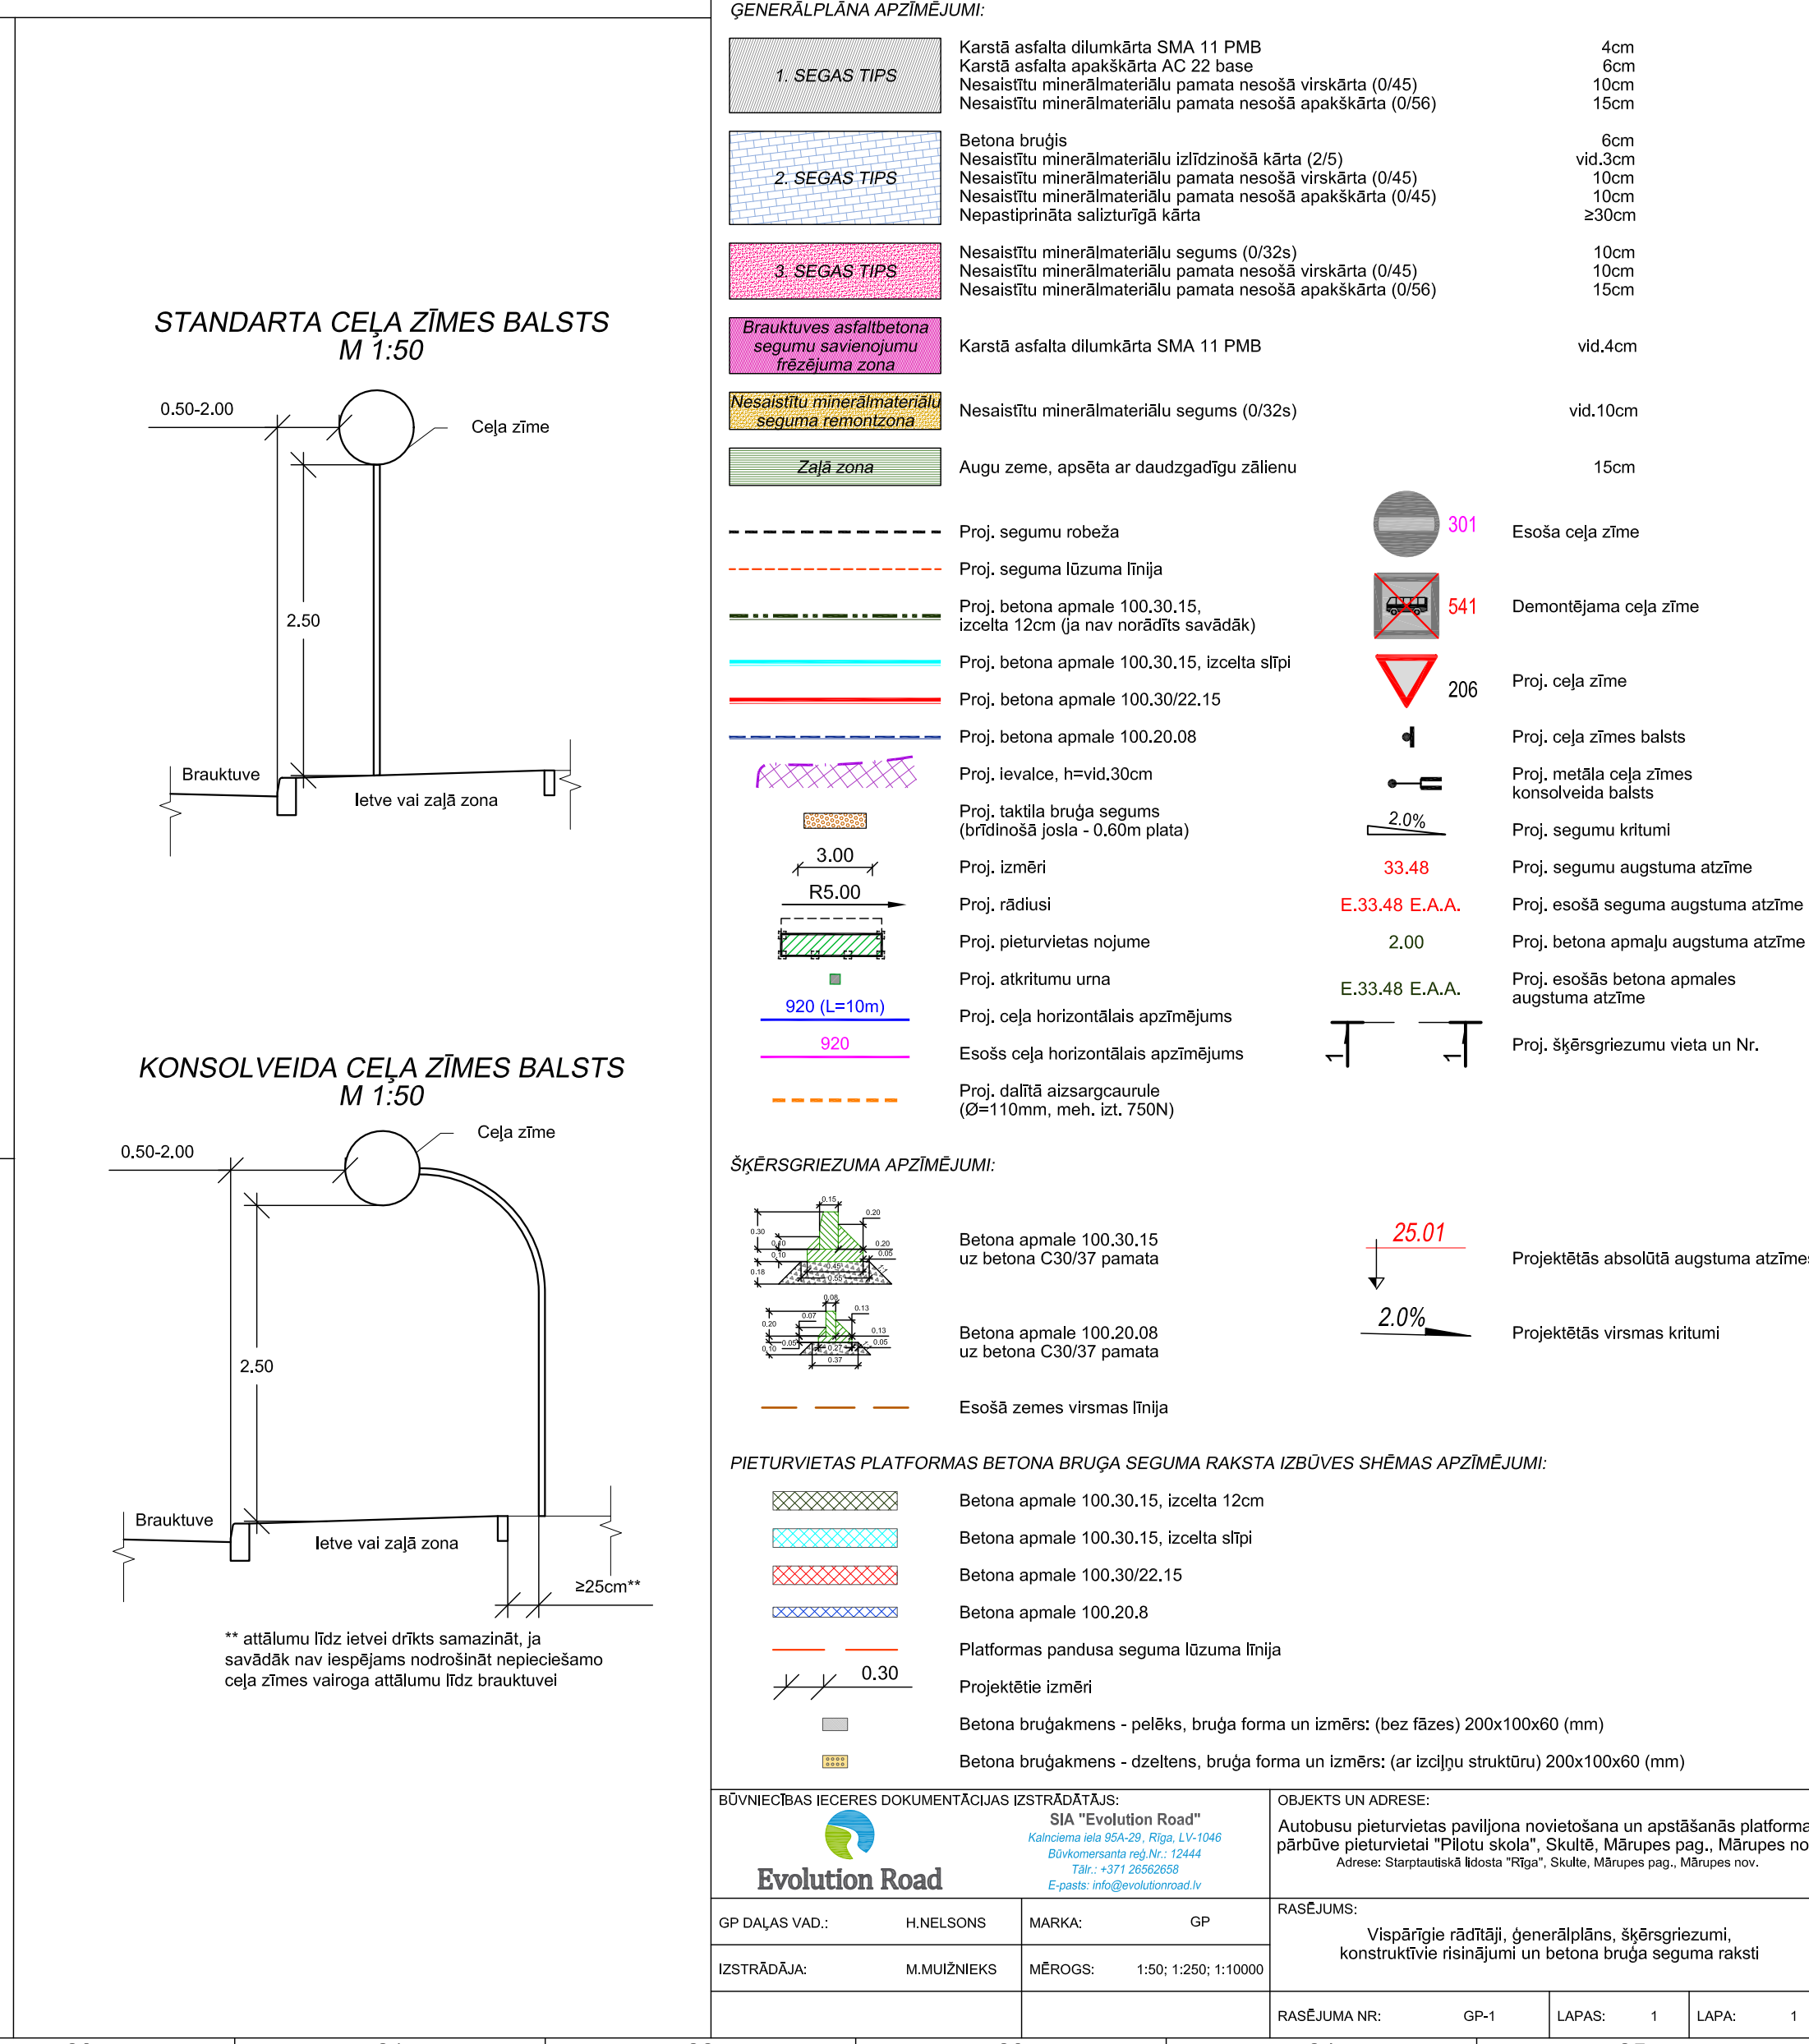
ĢENERĀLPLĀNA APZĪMĒJUMI:

1. SEGAS TIPS
Karstā asfalta dilumkārta SMA 11 PMB 4cm
Karstā asfalta apakškārta AC 22 base 6cm
Nesaistītu minerālmateriālu pamata nesošā virskārta (0/45) 10cm
Nesaistītu minerālmateriālu pamata nesošā apakškārta (0/56) 15cm

2. SEGAS TIPS
Betona bruģis 6cm
Nesaistītu minerālmateriālu izlīdzinošā kārta (2/5) vid.3cm
Nesaistītu minerālmateriālu pamata nesošā virskārta (0/45) 10cm
Nesaistītu minerālmateriālu pamata nesošā apakškārta (0/45) 10cm
Nepastiprināta salizturīgā kārta ≥30cm

3. SEGAS TIPS
Nesaistītu minerālmateriālu segums (0/32s) 10cm
Nesaistītu minerālmateriālu pamata nesošā virskārta (0/45) 10cm
Nesaistītu minerālmateriālu pamata nesošā apakškārta (0/56) 15cm

Brauktuves asfaltbetona segumu savienojumu frēzējuma zona
Karstā asfalta dilumkārta SMA 11 PMB vid.4cm

Nesaistītu minerālmateriālu seguma remontzona
Nesaistītu minerālmateriālu segums (0/32s) vid.10cm

Zaļā zona
Augu zeme, apsēta ar daudzgadīgu zālienu 15cm

Proj. segumu robeža
Proj. seguma lūzuma līnija
Proj. betona apmale 100.30.15, izcelta 12cm (ja nav norādīts savādāk)
Proj. betona apmale 100.30.15, izcelta slīpi
Proj. betona apmale 100.30/22.15
Proj. betona apmale 100.20.08
Proj. Ievalce, h=vid.30cm
Proj. taktila bruģa segums (brīdinošā josla - 0.60m plata)
3.00 Proj. izmēri
R5.00 Proj. rādiusi
Proj. pieturvietas nojume
Proj. atkritumu urna
920 (L=10m) Proj. ceļa horizontālais apzīmējums
920 Esošs ceļa horizontālais apzīmējums
Proj. dalītā aizsargcaurule (Ø=110mm, meh. izt. 750N)

301 Esoša ceļa zīme
541 Demontējama ceļa zīme
206 Proj. ceļa zīme
Proj. ceļa zīmes balsts
Proj. metāla ceļa zīmes konsolveida balsts
2.0% Proj. segumu kritumi
33.48 Proj. segumu augstuma atzīme
E.33.48 E.A.A. Proj. esošā seguma augstuma atzīme
2.00 Proj. betona apmaļu augstuma atzīme
E.33.48 E.A.A. Proj. esošās betona apmales augstuma atzīme
Proj. šķērsgriezumu vieta un Nr.

STANDARTA CEĻA ZĪMES BALSTS
M 1:50
0.50-2.00
Ceļa zīme
2.50
Brauktuve
Ietve vai zaļā zona

KONSOLVEIDA CEĻA ZĪMES BALSTS
M 1:50
0.50-2.00
Ceļa zīme
2.50
Brauktuve
Ietve vai zaļā zona
≥25cm**
** attālumu līdz ietvei drīkts samazināt, ja savādāk nav iespējams nodrošināt nepieciešamo ceļa zīmes vairoga attālumu līdz brauktuvei

ŠĶĒRSGRIEZUMA APZĪMĒJUMI:
0.15 0.20 0.30 0.10 0.10 0.18 0.20 0.05 0.45 0.55
Betona apmale 100.30.15 uz betona C30/37 pamata
0.08 0.13 0.07 0.20 0.13 0.05 0.10 0.05 0.27 0.37
Betona apmale 100.20.08 uz betona C30/37 pamata
Esošā zemes virsmas līnija
25.01 Projektētās absolūtā augstuma atzīmes
2.0% Projektētās virsmas kritumi

PIETURVIETAS PLATFORMAS BETONA BRUĢA SEGUMA RAKSTA IZBŪVES SHĒMAS APZĪMĒJUMI:
Betona apmale 100.30.15, izcelta 12cm
Betona apmale 100.30.15, izcelta slīpi
Betona apmale 100.30/22.15
Betona apmale 100.20.8
Platformas pandusa seguma lūzuma līnija
0.30 Projektētie izmēri
Betona bruģakmens - pelēks, bruģa forma un izmērs: (bez fāzes) 200x100x60 (mm)
Betona bruģakmens - dzeltens, bruģa forma un izmērs: (ar izciļņu struktūru) 200x100x60 (mm)

BŪVNIECĪBAS IECERES DOKUMENTĀCIJAS IZSTRĀDĀTĀJS:
Evolution Road
SIA "Evolution Road"
Kalnciema iela 95A-29, Rīga, LV-1046
Būvkomersanta reģ.Nr.: 12444
Tālr.: +371 26562658
E-pasts: info@evolutionroad.lv
OBJEKTS UN ADRESE:
Autobusu pieturvietas paviljona novietošana un apstāšanās platforma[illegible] pārbūve pieturvietai "Pilotu skola", Skultē, Mārupes pag., Mārupes no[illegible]
Adrese: Starptautiskā lidosta "Rīga", Skulte, Mārupes pag., Mārupes nov.
GP DAĻAS VAD.: H.NELSONS
MARKA: GP
RASĒJUMS:
Vispārīgie rādītāji, ģenerālplāns, šķērsgriezumi, konstruktīvie risinājumi un betona bruģa seguma raksti
IZSTRĀDĀJA: M.MUIŽNIEKS
MĒROGS: 1:50; 1:250; 1:10000
RASĒJUMA NR: GP-1
LAPAS: 1
LAPA: 1